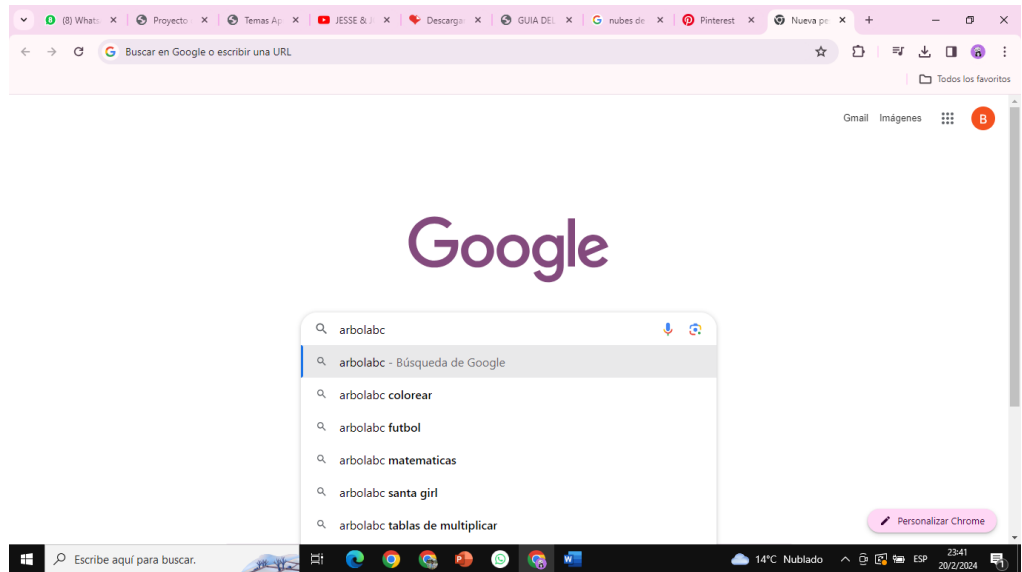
(8) Whats
Proyecto
Temas Ap
JESSE & J
Descarga
GUIA DEL
nubes de
Pinterest
Nueva pe
Buscar en Google o escribir una URL
Todos los favoritos
Gmail Imágenes B
Google
arbolabc
arbolabc - Búsqueda de Google
arbolabc colorear
arbolabc futbol
arbolabc matematicas
arbolabc santa girl
arbolabc tablas de multiplicar
Personalizar Chrome
Escribe aquí para buscar.
14°C Nublado ESP 23:41 20/2/2024